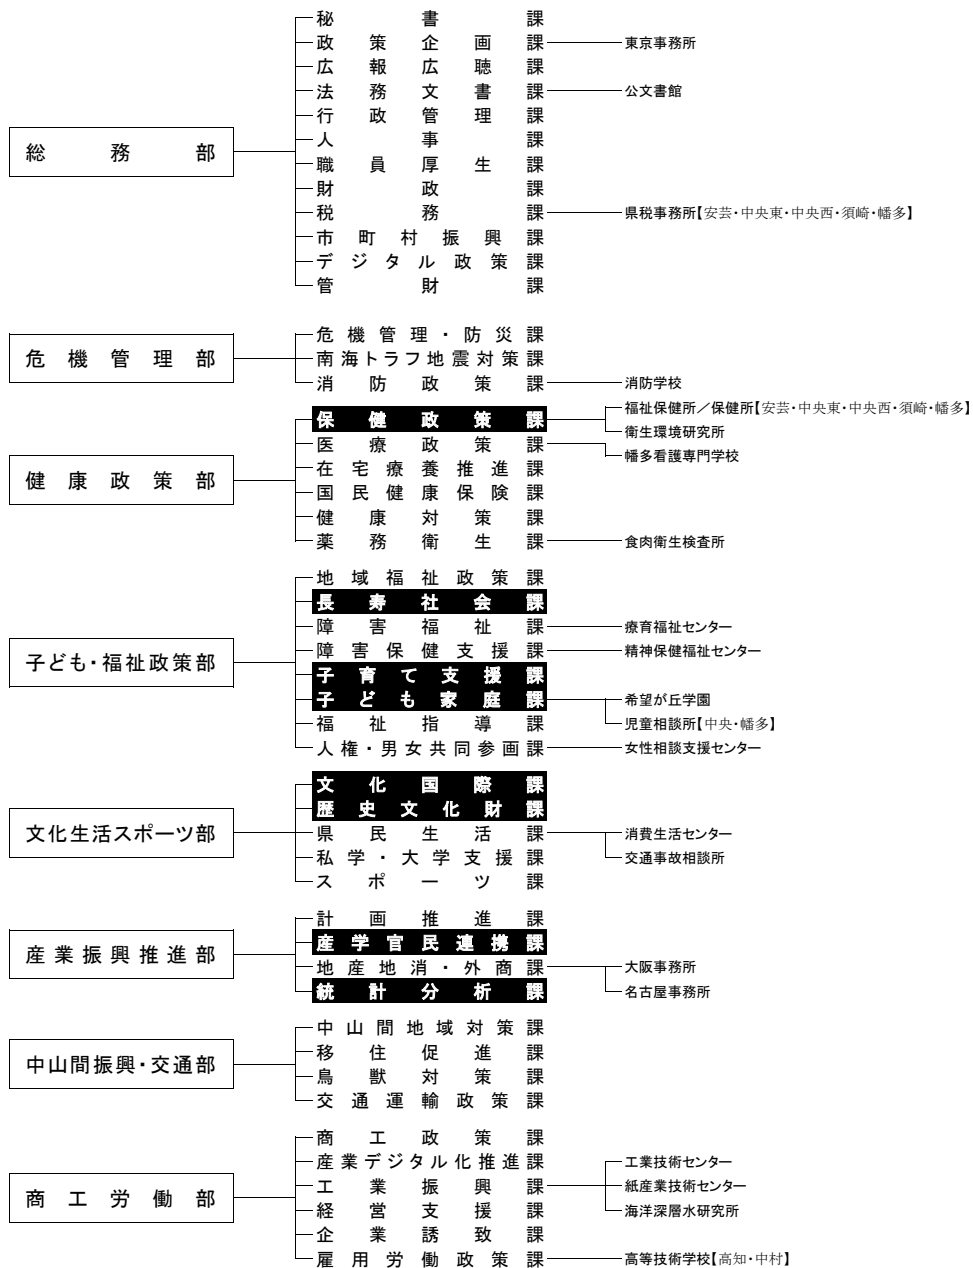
総務部

秘書課
政策企画課
東京事務所
広報広聴課
法務文書課
公文書館
行政管理課
人事課
職員厚生課
財政課
税務課
県税事務所【安芸・中央東・中央西・須崎・幡多】
市町村振興課
デジタル政策課
管財課

危機管理部

危機管理・防災課
南海トラフ地震対策課
消防政策課
消防学校

健康政策部

保健政策課
福祉保健所／保健所【安芸・中央東・中央西・須崎・幡多】
衛生環境研究所
医療政策課
幡多看護専門学校
在宅療養推進課
国民健康保険課
健康対策課
薬務衛生課
食肉衛生検査所

子ども・福祉政策部

地域福祉政策課
長寿社会課
障害福祉課
療育福祉センター
障害保健支援課
精神保健福祉センター
子育て支援課
子ども家庭課
希望が丘学園
児童相談所【中央・幡多】
福祉指導課
人権・男女共同参画課
女性相談支援センター

文化生活スポーツ部

文化国際課
歴史文化財課
県民生活課
消費生活センター
交通事故相談所
私学・大学支援課
スポーツ課

産業振興推進部

計画推進課
産学官民連携課
地産地消・外商課
大阪事務所
名古屋事務所
統計分析課

中山間振興・交通部

中山間地域対策課
移住促進課
鳥獣対策課
交通運輸政策課

商工労働部

商工政策課
産業デジタル化推進課
工業技術センター
紙産業技術センター
海洋深層水研究所
工業振興課
経営支援課
企業誘致課
雇用労働政策課
高等技術学校【高知・中村】